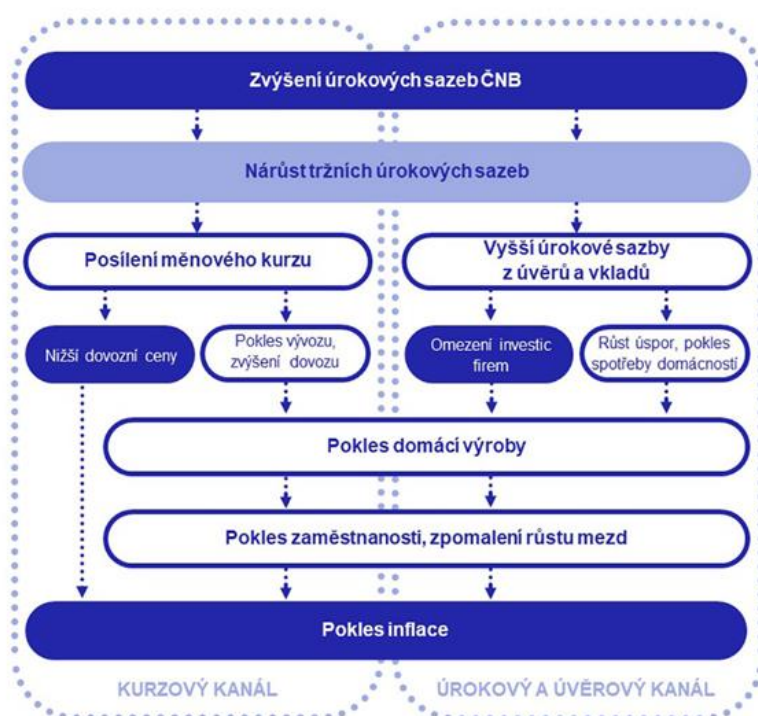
Zvýšení úrokových sazeb ČNB

Nárůst tržních úrokových sazeb

Posílení měnového kurzu

Vyšší úrokové sazby z úvěrů a vkladů

Nižší dovozní ceny

Pokles vývozu, zvýšení dovozu

Omezení investic firem

Růst úspor, pokles spotřeby domácností

Pokles domácí výroby

Pokles zaměstnanosti, zpomalení růstu mezd

Pokles inflace

KURZOVÝ KANÁL

ÚROKOVÝ A ÚVĚROVÝ KANÁL